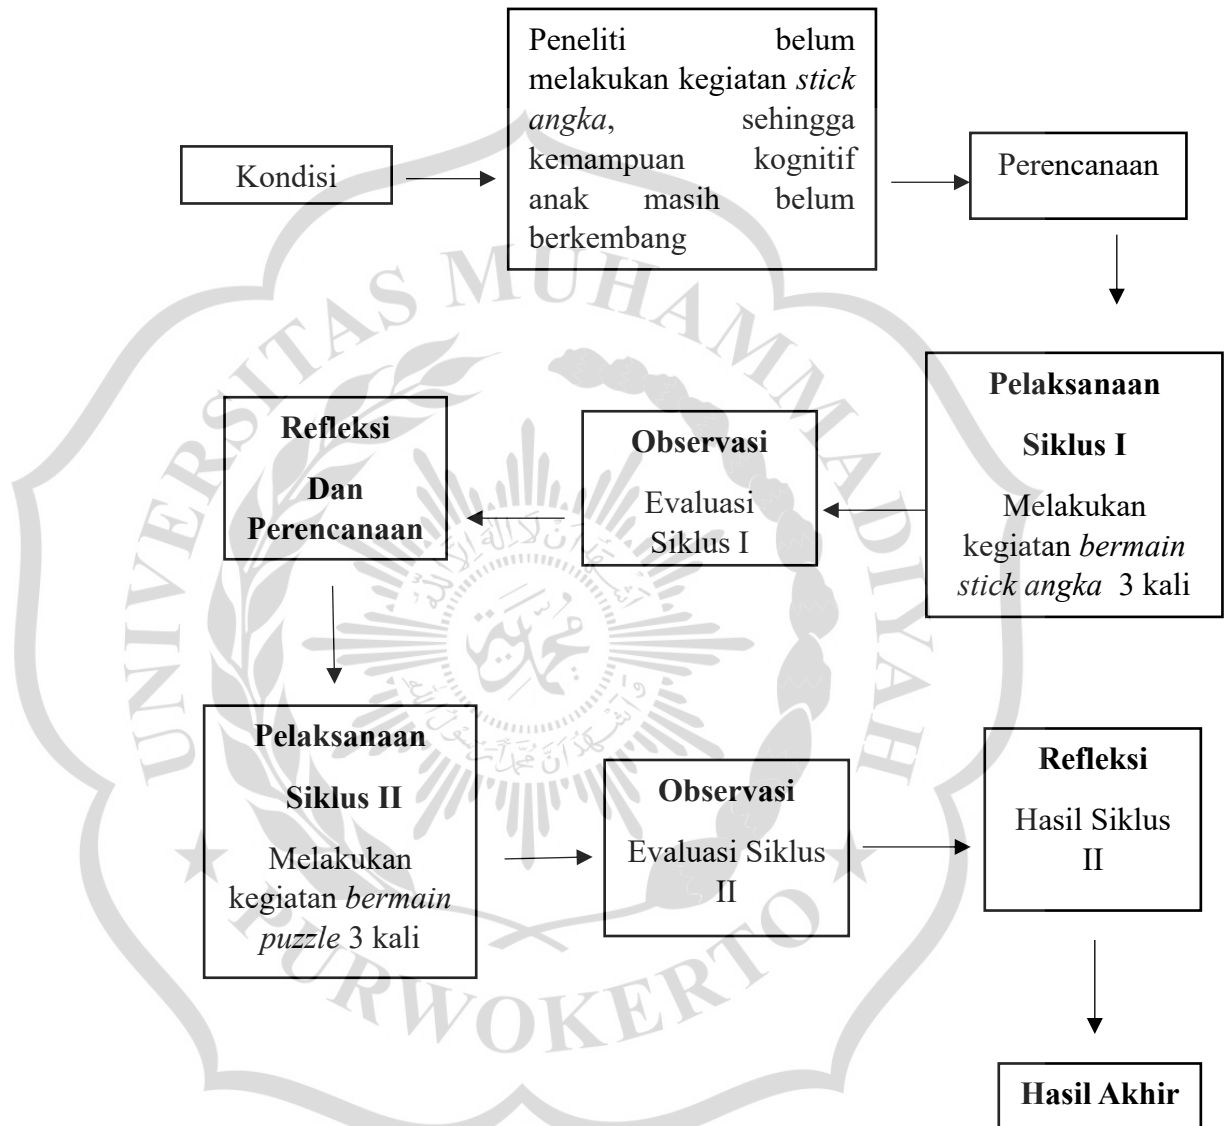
Kondisi

Peneliti belum melakukan kegiatan *stick angka*, sehingga kemampuan kognitif anak masih belum berkembang

Perencanaan

**Pelaksanaan**

**Siklus I**

Melakukan kegiatan *bermain stick angka* 3 kali

**Observasi**

Evaluasi Siklus I

**Refleksi**

**Dan Perencanaan**

**Pelaksanaan**

**Siklus II**

Melakukan kegiatan *bermain puzzle* 3 kali

**Observasi**

Evaluasi Siklus II

**Refleksi**

Hasil Siklus II

**Hasil Akhir**

UNIVERSITAS MUHAMMADIYAH PURWOKERTO